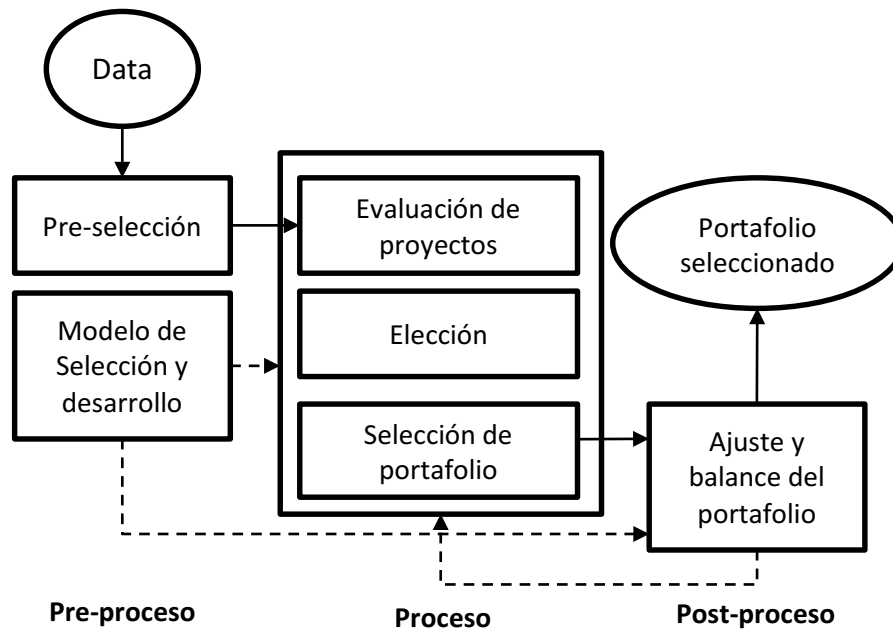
Data

Pre-selección

Modelo de Selección y desarrollo

Evaluación de proyectos

Elección

Selección de portafolio

Portafolio seleccionado

Ajuste y balance del portafolio

Pre-proceso

Proceso

Post-proceso